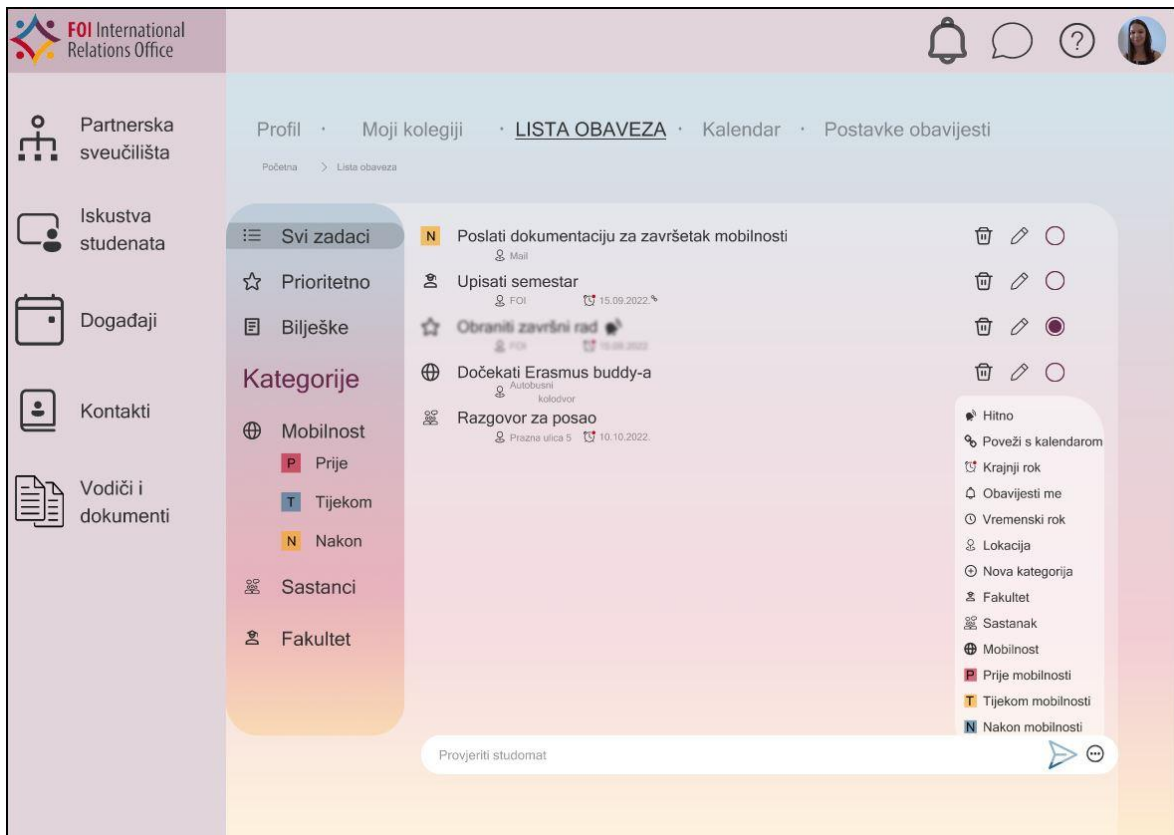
FOI International Relations Office

Partnerska sveučilišta

Iskustva studenata

Događaji

Kontakti

Vodiči i dokumenti

Profil · Moji kolegiji · LISTA OBAVEZA · Kalendar · Postavke obavijesti

Početna > Lista obaveza

Svi zadaci
Prioritetno
Bilješke
Kategorije
Mobilnost
P Prije
T Tijekom
N Nakon
Sastanci
Fakultet

N Poslati dokumentaciju za završetak mobilnosti
Mail

Upisati semestar
FOI 15.09.2022.

Obraniti završni rad
FOI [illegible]

Dočekati Erasmus buddy-a
Autobusni kolodvor

Razgovor za posao
Prazna ulica 5 10.10.2022.

Hitno
Poveži s kalendarom
Krajnji rok
Obavijesti me
Vremenski rok
Lokacija
Nova kategorija
Fakultet
Sastanak
Mobilnost
P Prije mobilnosti
T Tijekom mobilnosti
N Nakon mobilnosti

Provjeriti studomat